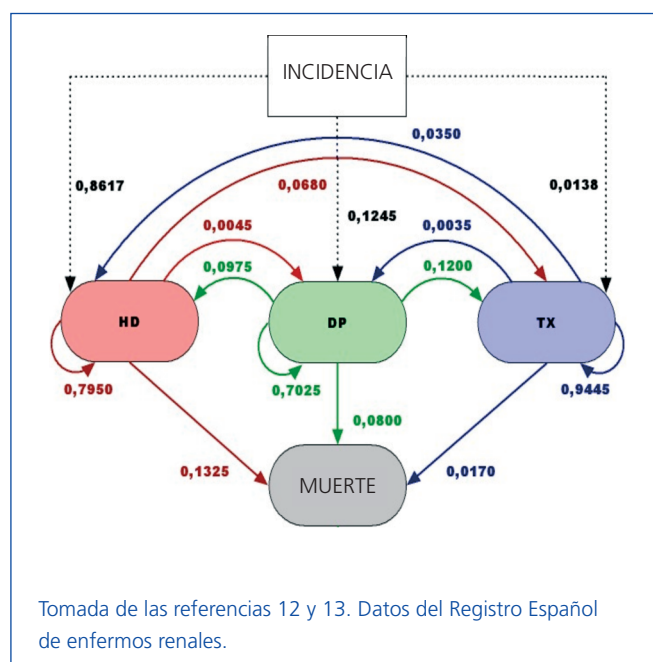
INCIDENCIA

0,0350

0,8617

0,0680

0,0138

0,1245

0,0045

0,0035

0,0975

0,1200

HD

DP

TX

0,7950

0,7025

0,9445

0,0800

0,1325

0,0170

MUERTE

Tomada de las referencias 12 y 13. Datos del Registro Español de enfermos renales.